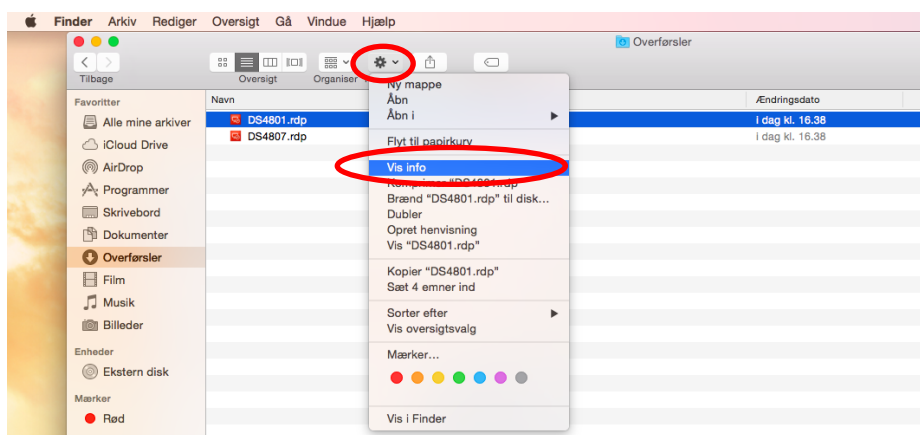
Finder Arkiv Rediger Oversigt Gå Vindue Hjælp

Overførsler

Tilbage Oversigt Organiser

Favoritter
Alle mine arkiver
iCloud Drive
AirDrop
Programmer
Skrivebord
Dokumenter
Overførsler
Film
Musik
Billeder
Enheder
Ekstern disk
Mærker
Rød

Navn
DS4801.rdp
DS4807.rdp

Ændringsdato
i dag kl. 16.38
i dag kl. 16.38

Ny mappe
Åbn
Åbn i
Flyt til papirkurv
Vis info
Komprimer "DS4801.rdp"
Brænd "DS4801.rdp" til disk...
Dubler
Opret henvisning
Vis "DS4801.rdp"
Kopier "DS4801.rdp"
Sæt 4 emner ind
Sorter efter
Vis oversigtsvalg
Mærker...
Vis i Finder